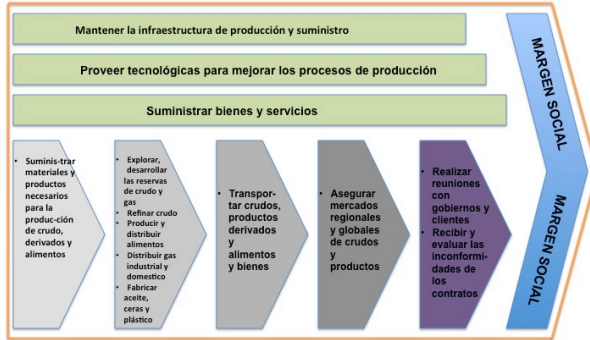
Mantener la infraestructura de producción y suministro

Proveer tecnológicas para mejorar los procesos de producción

Suministrar bienes y servicios

MARGEN SOCIAL

MARGEN SOCIAL

- Suminis-trar materiales y productos necesarios para la producción de crudo, derivados y alimentos

- Explorar, desarrollar las reservas de crudo y gas
- Refinar crudo
- Producir y distribuir alimentos
- Distribuir gas industrial y domestico
- Fabricar aceite, ceras y plástico

- Transportar crudos, productos derivados y alimentos y bienes

- Asegurar mercados regionales y globales de crudos y productos

- Realizar reuniones con gobiernos y clientes
- Recibir y evaluar las inconformidades de los contratos